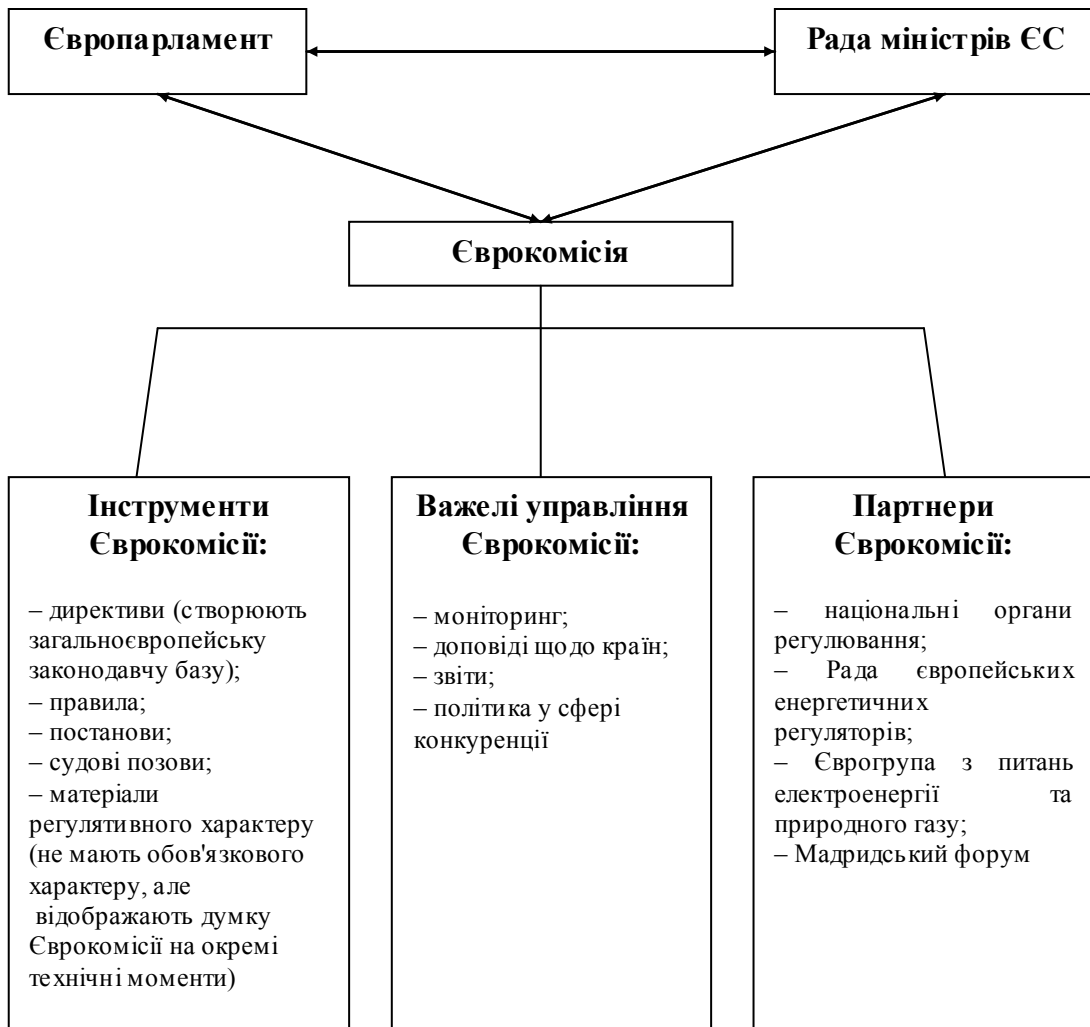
Європарламент

Рада міністрів ЄС

Єврокомісія

Інструменти Єврокомісії:

– директиви (створюють загальноєвропейську законодавчу базу);
– правила;
– постанови;
– судові позови;
– матеріали регулятивного характеру (не мають обов'язкового характеру, але відображають думку Єврокомісії на окремі технічні моменти)

Важелі управління Єврокомісії:

– моніторинг;
– доповіді щодо країн;
– звіти;
– політика у сфері конкуренції

Партнери Єврокомісії:

– національні органи регулювання;
– Рада європейських енергетичних регуляторів;
– Єврогрупа з питань електроенергії та природного газу;
– Мадридський форум